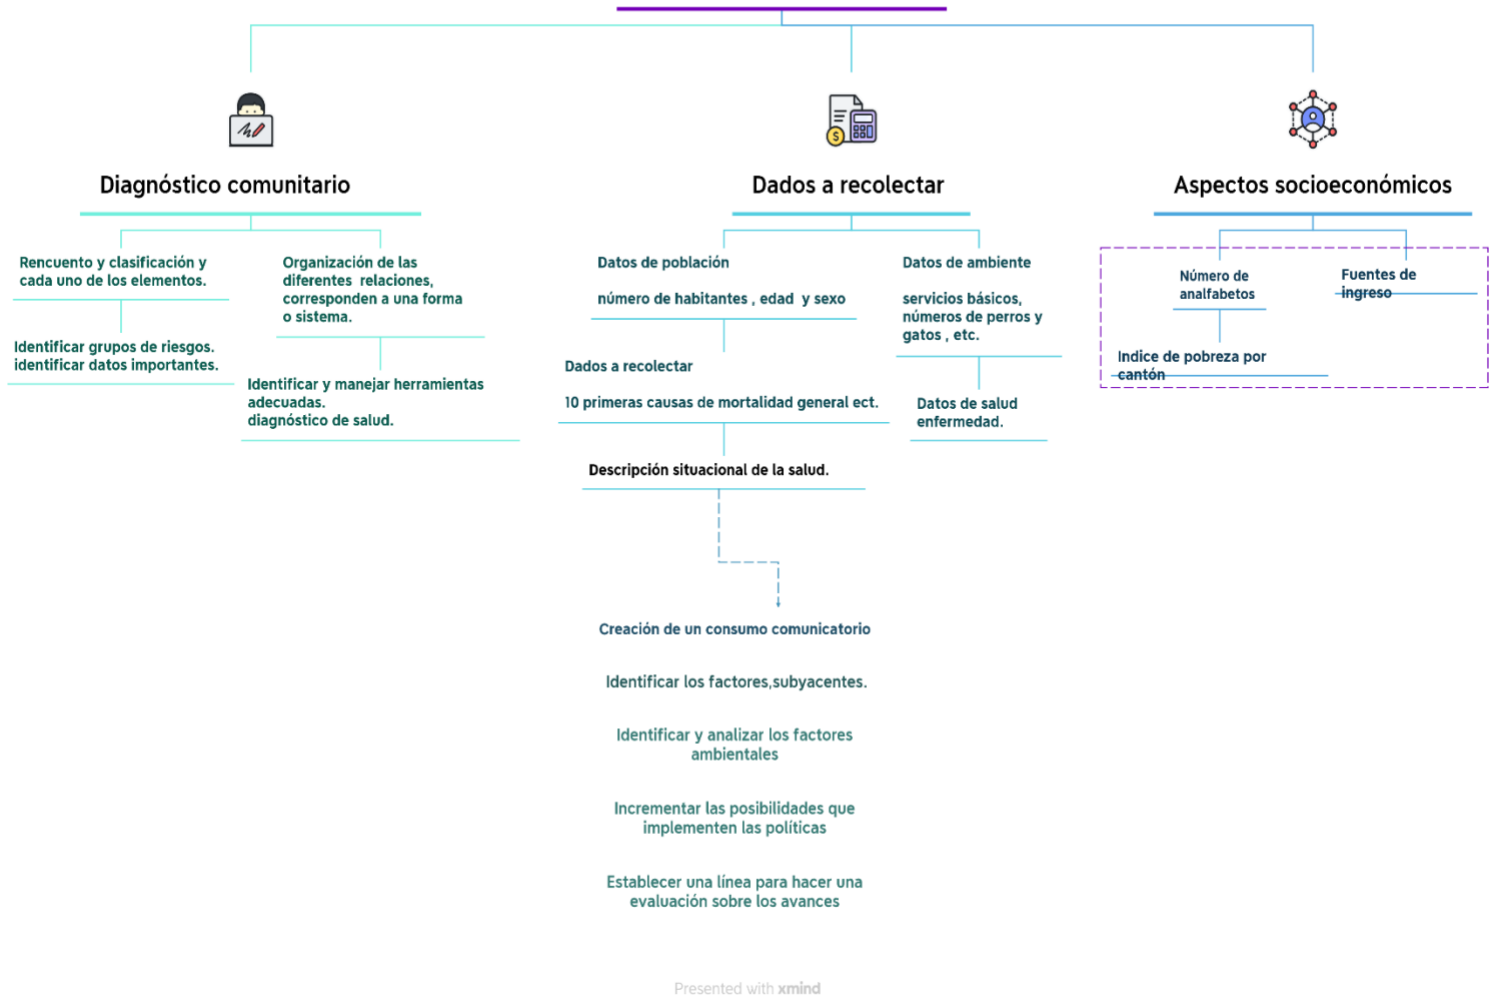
Diagnóstico comunitario

Rencuento y clasificación y cada uno de los elementos.

Identificar grupos de riesgos. identificar datos importantes.

Organización de las diferentes relaciones, corresponden a una forma o sistema.

Identificar y manejar herramientas adecuadas. diagnóstico de salud.

Dados a recolectar

Datos de población

número de habitantes , edad y sexo

Dados a recolectar

10 primeras causas de mortalidad general ect.

Descripción situacional de la salud.

Creación de un consumo comunicatorio

Identificar los factores,subyacentes.

Identificar y analizar los factores ambientales

Incrementar las posibilidades que implementen las políticas

Establecer una línea para hacer una evaluación sobre los avances

Datos de ambiente

servicios básicos, números de perros y gatos , etc.

Datos de salud enfermedad.

Aspectos socioeconómicos

Número de analfabetos

Indice de pobreza por cantón

Fuentes de ingreso

Presented with xmind